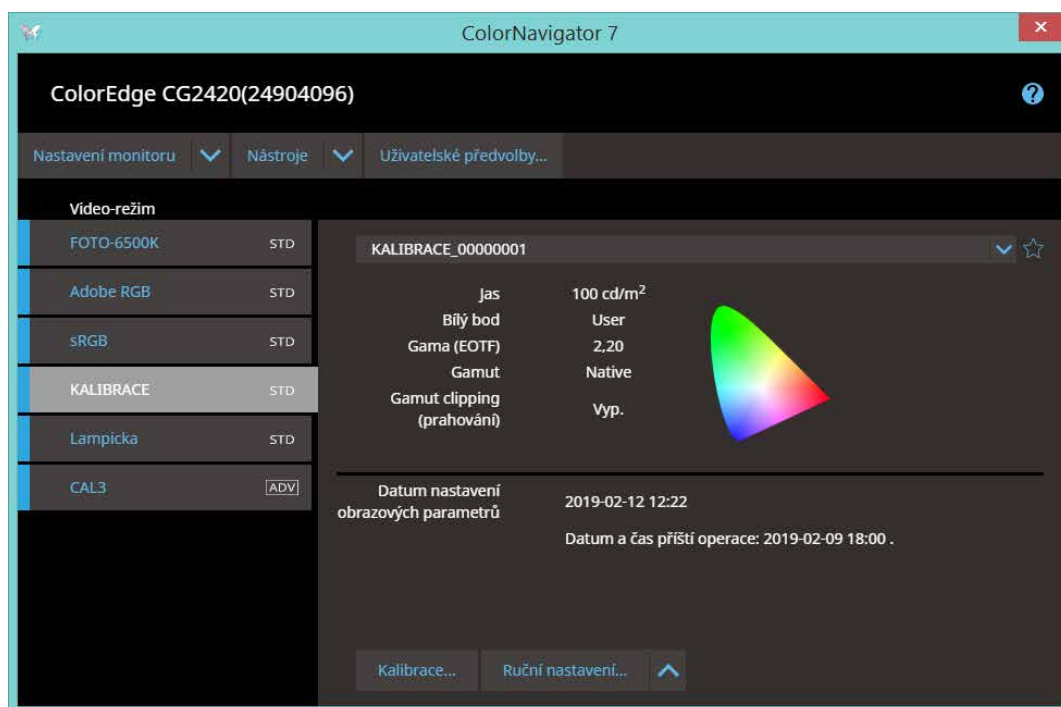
ColorNavigator 7

ColorEdge CG2420(24904096)

Nastavení monitoru | Nástroje | Uživatelské předvolby...

Video-režim

FOTO-6500K STD
Adobe RGB STD
sRGB STD
KALIBRACE STD
Lampicka STD
CAL3 ADV

KALIBRACE_00000001

| | |
|---|---|
| Jas | 100 cd/m$^2$ |
| Bílý bod | User |
| Gama (EOTF) | 2,20 |
| Gamut | Native |
| Gamut clipping (prahování) | Vyp. |

Datum nastavení obrazových parametrů 2019-02-12 12:22

Datum a čas příští operace: 2019-02-09 18:00 .

Kalibrace... Ruční nastavení...